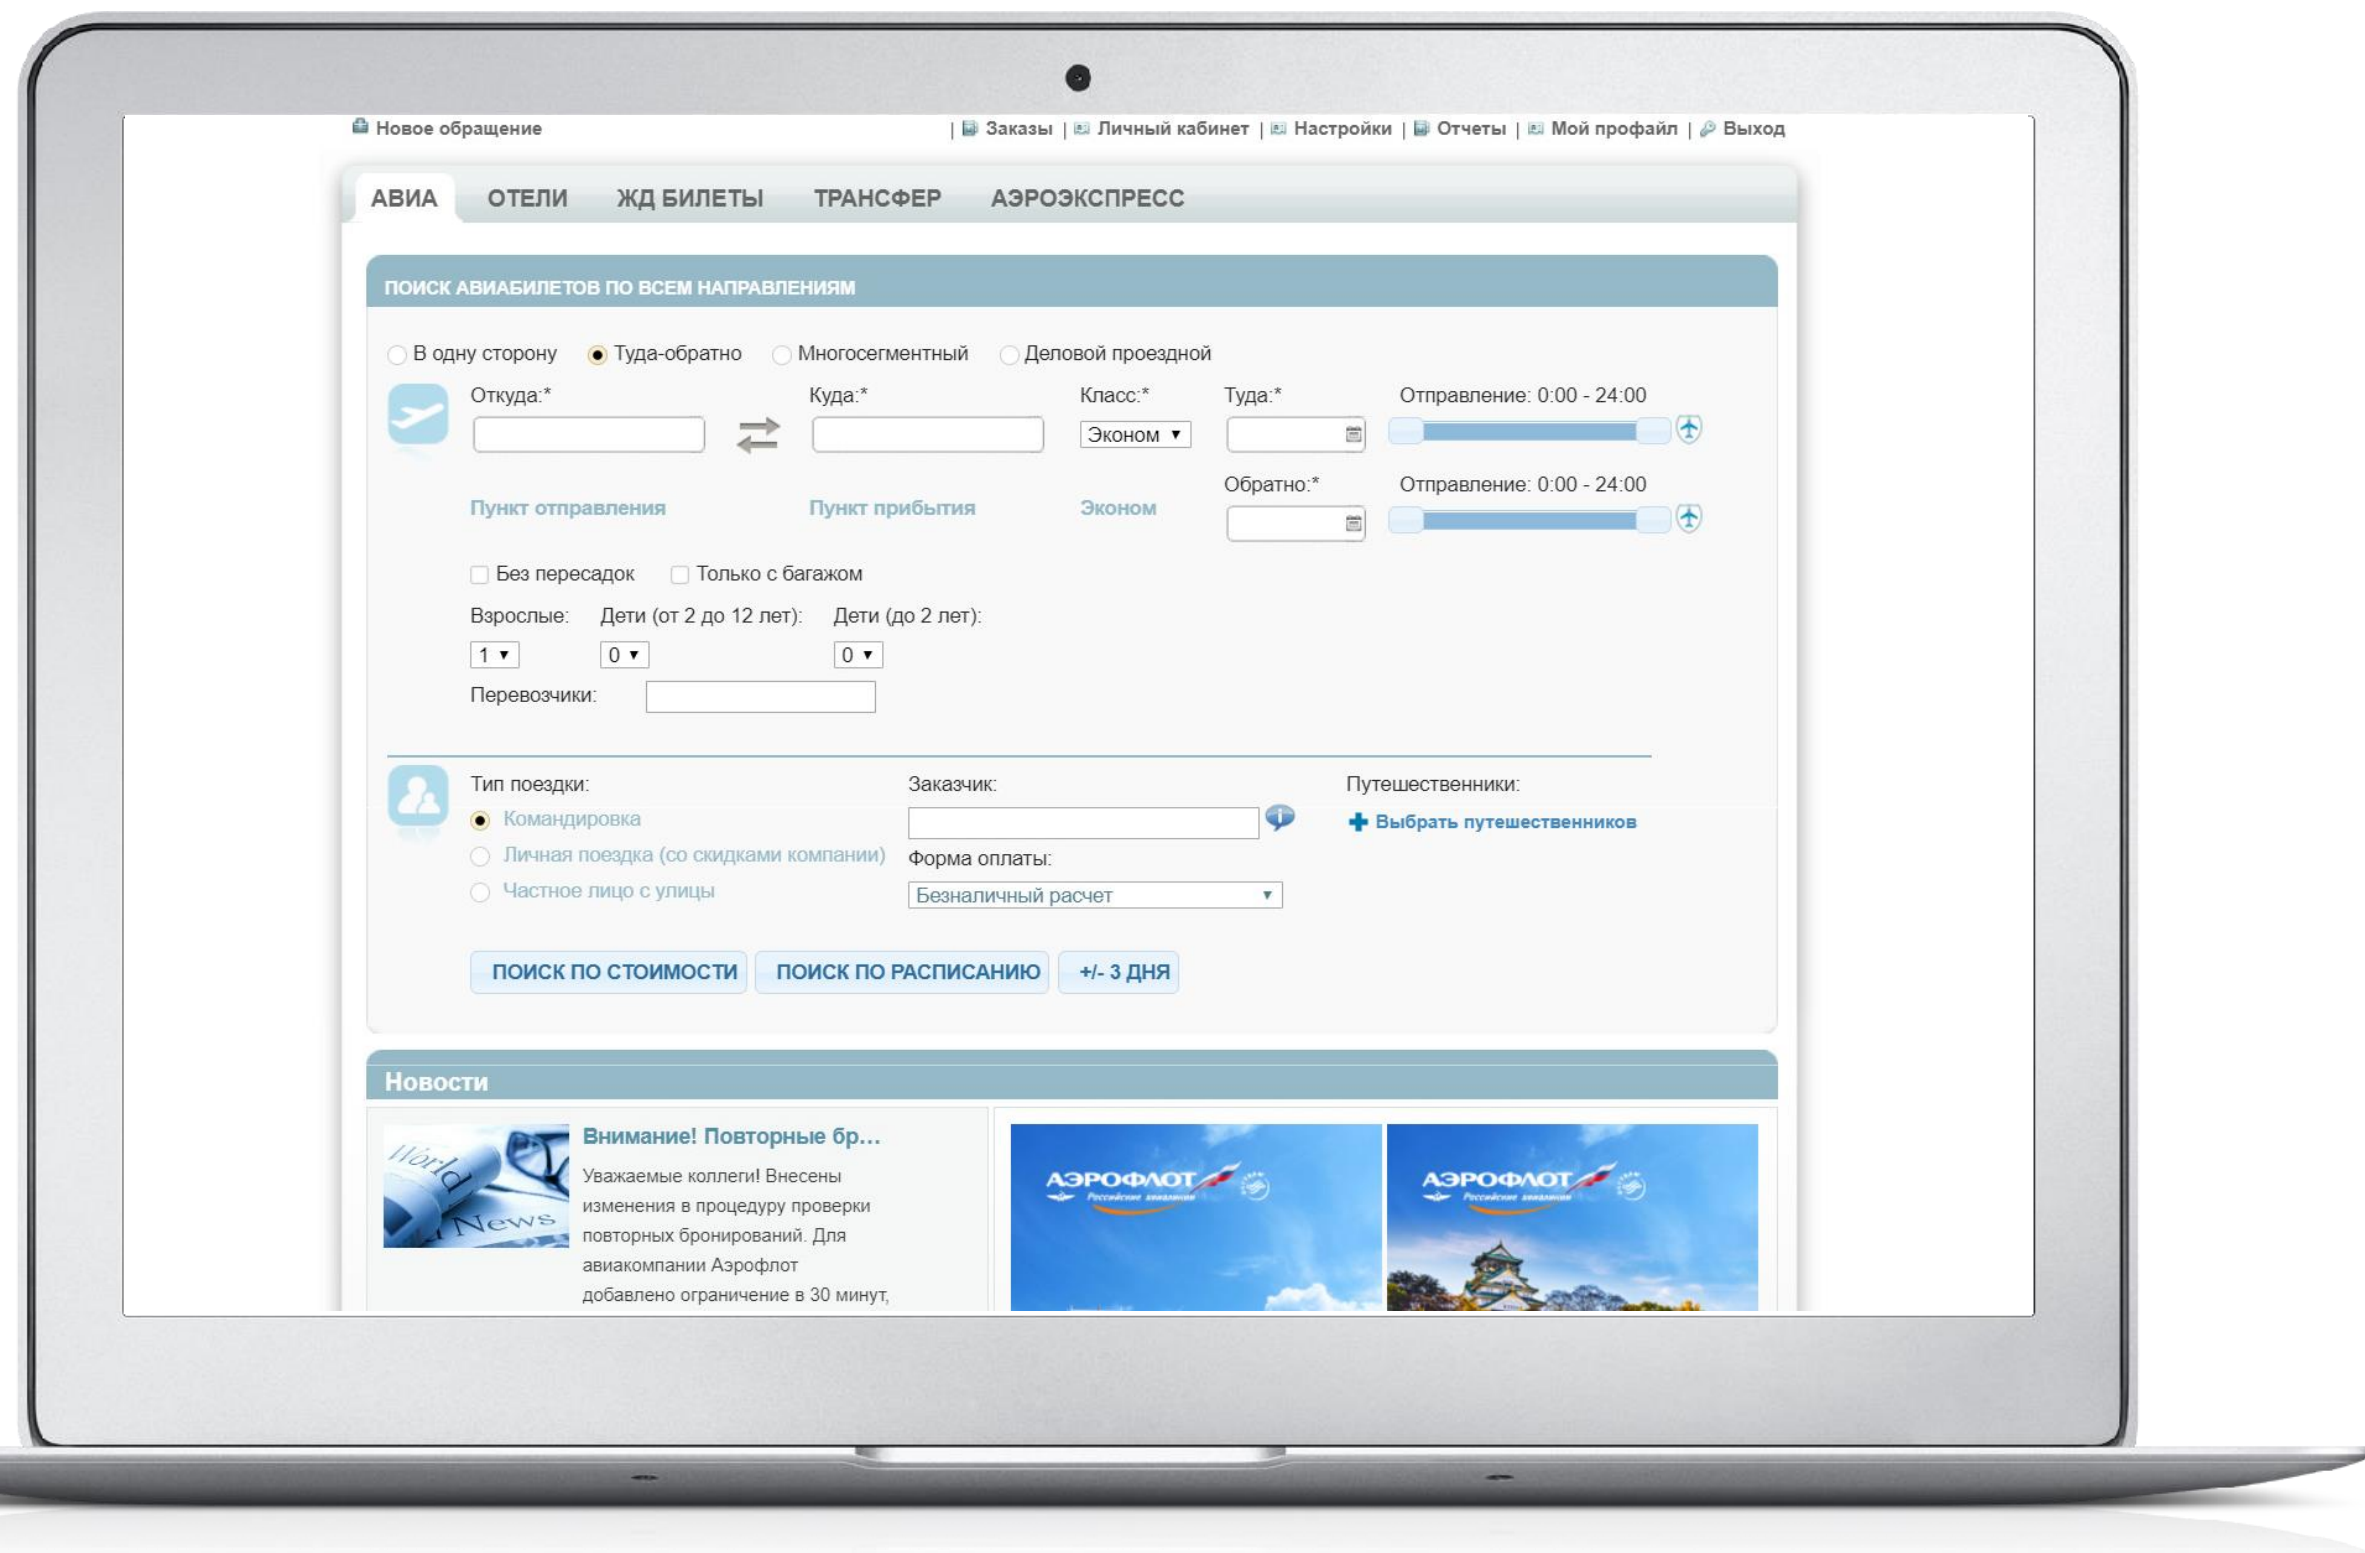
Новое обращение

| Заказы | Личный кабинет | Настройки | Отчеты | Мой профайл | Выход

АВИА ОТЕЛИ ЖД БИЛЕТЫ ТРАНСФЕР АЭРОЭКСПРЕСС

ПОИСК АВИАБИЛЕТОВ ПО ВСЕМ НАПРАВЛЕНИЯМ

В одну сторону Туда-обратно Многосегментный Деловой проездной

Откуда:* Куда:* Класс:* Туда:* Отправление: 0:00 - 24:00

Эконом

Обратно:* Отправление: 0:00 - 24:00

Пункт отправления Пункт прибытия Эконом

Без пересадок Только с багажом

Взрослые: Дети (от 2 до 12 лет): Дети (до 2 лет):

1 0 0

Перевозчики:

Тип поездки: Заказчик: Путешественники:

Командировка

Выбрать путешественников

Личная поездка (со скидками компании)

Форма оплаты:

Частное лицо с улицы

Безналичный расчет

ПОИСК ПО СТОИМОСТИ ПОИСК ПО РАСПИСАНИЮ +/- 3 ДНЯ

Новости

World News

Внимание! Повторные бр...

Уважаемые коллеги! Внесены изменения в процедуру проверки повторных бронирований. Для авиакомпании Аэрофлот добавлено ограничение в 30 минут,

АЭРОФЛОТ Российские авиалинии

АЭРОФЛОТ Российские авиалинии